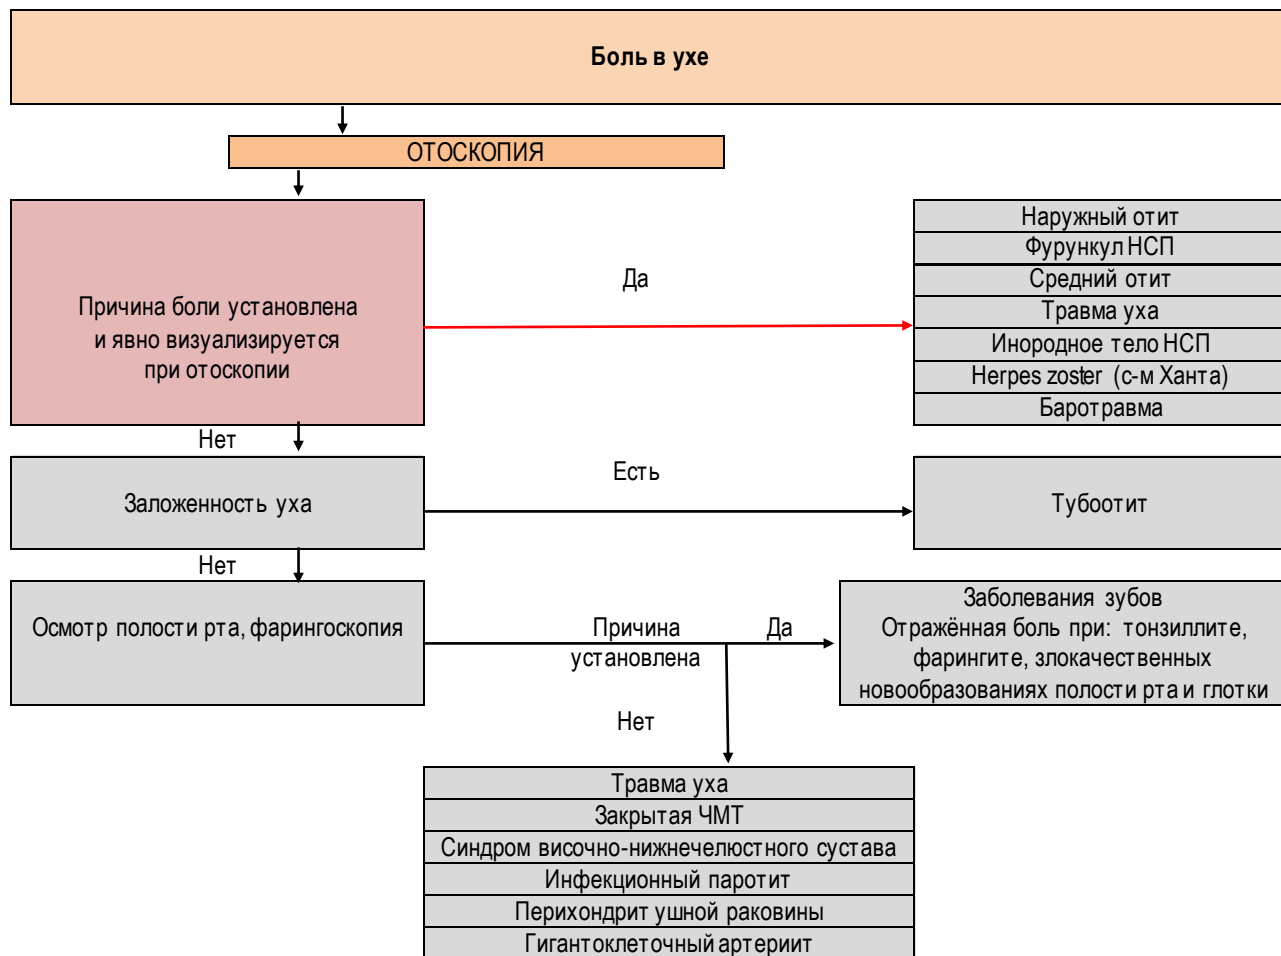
Боль в ухе

ОТОСКОПИЯ

Причина боли установлена и явно визуализируется при отоскопии

Да

Наружный отит
Фурункул НСП
Средний отит
Травма уха
Инородное тело НСП
Herpes zoster (с-м Ханта)
Баротравма

Нет

Заложенность уха

Есть

Тубоотит

Нет

Осмотр полости рта, фарингоскопия

Причина установлена

Да

Заболевания зубов
Отражённая боль при: тонзиллите, фарингите, злокачественных новообразованиях полости рта и глотки

Нет

Травма уха
Закрытая ЧМТ
Синдром височно-нижнечелюстного сустава
Инфекционный паротит
Перихондрит ушной раковины
Гигантоклеточный артериит